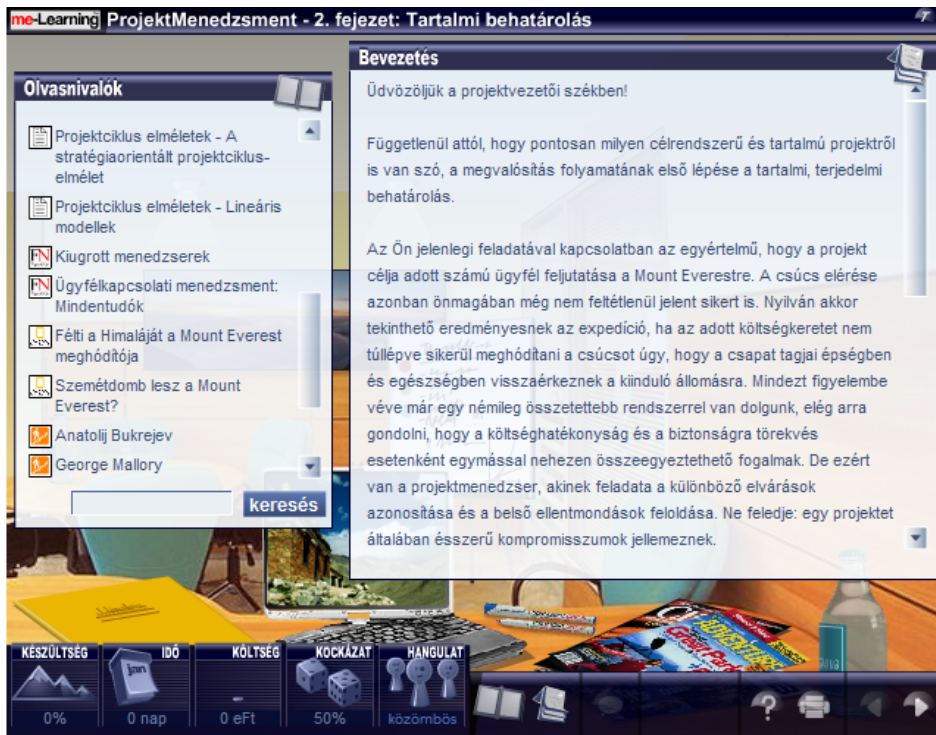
me-Learning ProjektMenedzsment - 2. fejezet: Tartalmi behatárolás

Olvasnivalók

Projektciklus elméletek - A stratégiaorientált projektciklus-elmélet

Projektciklus elméletek - Lineáris modellek

Kiugrott menedzserek

Ügyfélkapcsolati menedzsment: Mindentudók

Félti a Himaláját a Mount Everest meghódítója

Szemétdomb lesz a Mount Everest?

Anatolij Bukrejev

George Mallory

keresés

Bevezetés

Üdvözöljük a projektvezetői székben!

Függetlenül attól, hogy pontosan milyen célrendszerű és tartalmú projektről is van szó, a megvalósítás folyamatának első lépése a tartalmi, terjedelmi behatárolás.

Az Ön jelenlegi feladatával kapcsolatban az egyértelmű, hogy a projekt célja adott számú ügyfél feljutatása a Mount Everestre. A csúcs elérése azonban önmagában még nem feltétlenül jelent sikert is. Nyilván akkor tekinthető eredményesnek az expedíció, ha az adott költségkeretet nem túllépve sikerül meghódítani a csúcsot úgy, hogy a csapat tagjai épségben és egészségben visszaérkeznek a kiinduló állomásra. Mindezt figyelembe véve már egy némileg összetettebb rendszerrel van dolgunk, elég arra gondolni, hogy a költséghatékonyság és a biztonságra törekvés esetenként egymással nehezen összeegyeztethető fogalmak. De ezért van a projektmenedzser, akinek feladata a különböző elvárások azonosítása és a belső ellentmondások feloldása. Ne feledje: egy projektet általában ésszerű kompromisszumok jellemeznek.

KÉSZÜLTSÉG 0%
IDŐ jan 0 nap
KÖLTSÉG 0 eFt
KOCKÁZAT 50%
HANGULAT közömbös